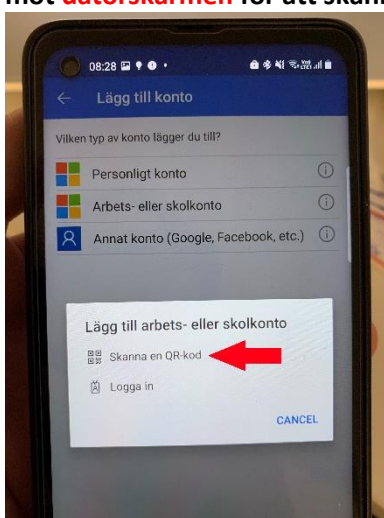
mot datorskärmen för att skan

08:28

Lägg till konto

Vilken typ av konto lägger du till?

Personligt konto

Arbets- eller skolkonto

Annat konto (Google, Facebook, etc.)

Lägg till arbets- eller skolkonto

Skanna en QR-kod

Logga in

CANCEL